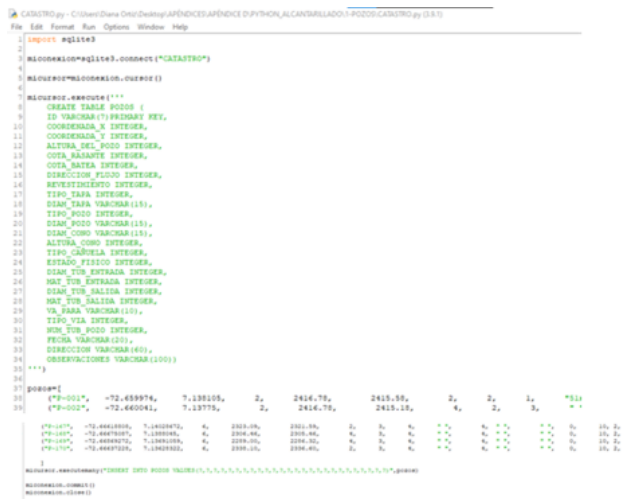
CATASTRO.py - C:\Users\Diana Ortiz\Desktop\APÉNDICES\APÉNDICE D\PYTHON_ALCANTARILLADO\1-POZOS\CATASTRO.py (3.8.7)
File Edit Format Run Options Window Help

1 import sqlite3
2
3 miconexion=sqlite3.connect("CATASTRO")
4
5 micursor=miconexion.cursor()
6
7 micursor.execute('''
8 CREATE TABLE POZOS (
9 ID VARCHAR(7)PRIMARY KEY,
10 COORDENADA_X INTEGER,
11 COORDENADA_Y INTEGER,
12 ALTURA_DEL_POZO INTEGER,
13 COTA_RASANTE INTEGER,
14 COTA_BATEA INTEGER,
15 DIRECCION_FLUJO INTEGER,
16 REVESTIMIENTO INTEGER,
17 TIPO_TAPA INTEGER,
18 DIAM_TAPA VARCHAR(15),
19 TIPO_POZO INTEGER,
20 DIAM_POZO VARCHAR(15),
21 DIAM_CONO VARCHAR(15),
22 ALTURA_CONO INTEGER,
23 TIPO_CAÑUELA INTEGER,
24 ESTADO_FISICO INTEGER,
25 DIAM_TUB_ENTRADA INTEGER,
26 MAT_TUB_ENTRADA INTEGER,
27 DIAM_TUB_SALIDA INTEGER,
28 MAT_TUB_SALIDA INTEGER,
29 VA_PARA VARCHAR(10),
30 TIPO_VIA INTEGER,
31 NUM_TUB_POZO INTEGER,
32 FECHA VARCHAR(20),
33 DIRECCION VARCHAR(60),
34 OBSERVACIONES VARCHAR(100))
35 ''')
36
37 pozos=[
38 ("P-001", -72.659974, 7.138105, 2, 2416.75, 2415.55, 2, 2, 1, "Si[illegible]
39 ("P-002", -72.660041, 7.13775, 2, 2416.75, 2415.18, 4, 2, 3, "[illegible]

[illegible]

micursor.executemany("INSERT INTO POZOS VALUES(?,?,?,?,?,?,?,?,?,?,?,?,?,?,?,?,?,?,?,?,?,?,?,?,?,?)",pozos)

miconexion.commit()
miconexion.close()